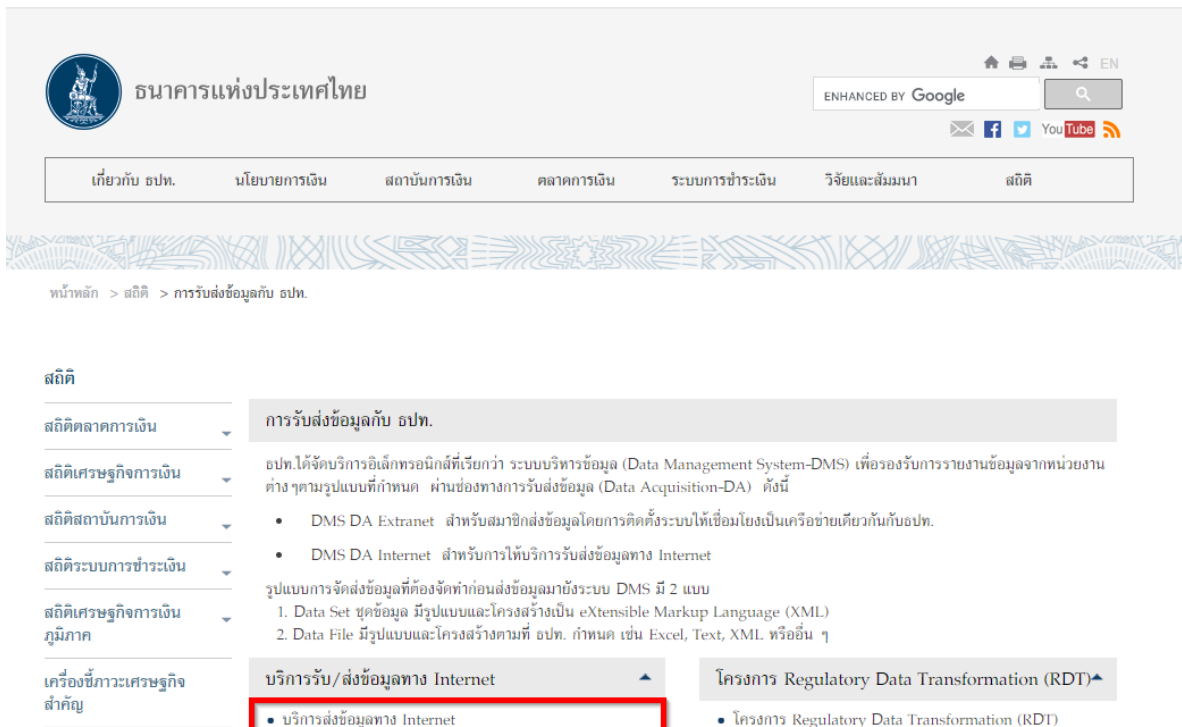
ธนาคารแห่งประเทศไทย

EN

ENHANCED BY Google

YouTube

เกี่ยวกับ ธปท. | นโยบายการเงิน | สถาบันการเงิน | ตลาดการเงิน | ระบบการชำระเงิน | วิจัยและสัมมนา | สถิติ

หน้าหลัก > สถิติ > การรับส่งข้อมูลกับ ธปท.

สถิติ

สถิติตลาดการเงิน

สถิติเศรษฐกิจการเงิน

สถิติสถาบันการเงิน

สถิติระบบการชำระเงิน

สถิติเศรษฐกิจการเงินภูมิภาค

เครื่องชี้ภาวะเศรษฐกิจสำคัญ

การรับส่งข้อมูลกับ ธปท.

ธปท.ได้จัดบริการอิเล็กทรอนิกส์ที่เรียกว่า ระบบบริหารข้อมูล (Data Management System-DMS) เพื่อรองรับการรายงานข้อมูลจากหน่วยงานต่าง ๆตามรูปแบบที่กำหนด ผ่านช่องทางการรับส่งข้อมูล (Data Acquisition-DA) ดังนี้

• DMS DA Extranet สำหรับสมาชิกส่งข้อมูลโดยการติดตั้งระบบให้เชื่อมโยงเป็นเครือข่ายเดียวกันกับธปท.

• DMS DA Internet สำหรับการให้บริการรับส่งข้อมูลทาง Internet

รูปแบบการจัดส่งข้อมูลที่ต้องจัดทำก่อนส่งข้อมูลมายังระบบ DMS มี 2 แบบ
1. Data Set ชุดข้อมูล มีรูปแบบและโครงสร้างเป็น eXtensible Markup Language (XML)
2. Data File มีรูปแบบและโครงสร้างตามที่ ธปท. กำหนด เช่น Excel, Text, XML หรืออื่น ๆ

บริการรับ/ส่งข้อมูลทาง Internet

• บริการส่งข้อมูลทาง Internet

โครงการ Regulatory Data Transformation (RDT)

• โครงการ Regulatory Data Transformation (RDT)